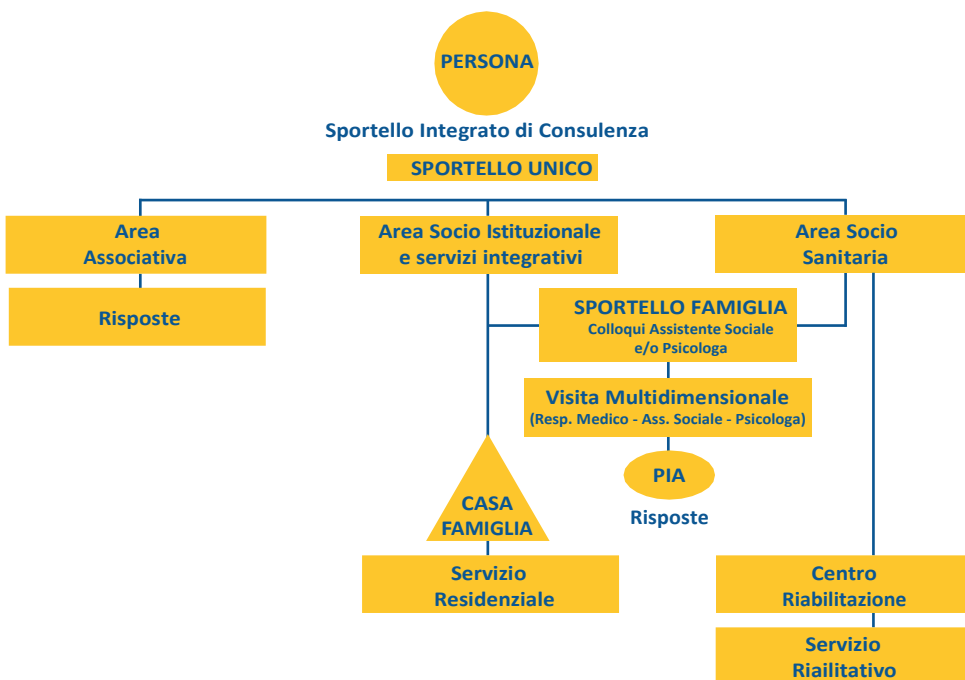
PERSONA

Sportello Integrato di Consulenza

SPORTELLO UNICO

Area Associativa

Risposte

Area Socio Istituzionale e servizi integrativi

Area Socio Sanitaria

SPORTELLO FAMIGLIA
Colloqui Assistente Sociale e/o Psicologa

Visita Multidimensionale
(Resp. Medico - Ass. Sociale - Psicologa)

PIA

Risposte

CASA FAMIGLIA

Servizio Residenziale

Centro Riabilitazione

Servizio Riailitativo